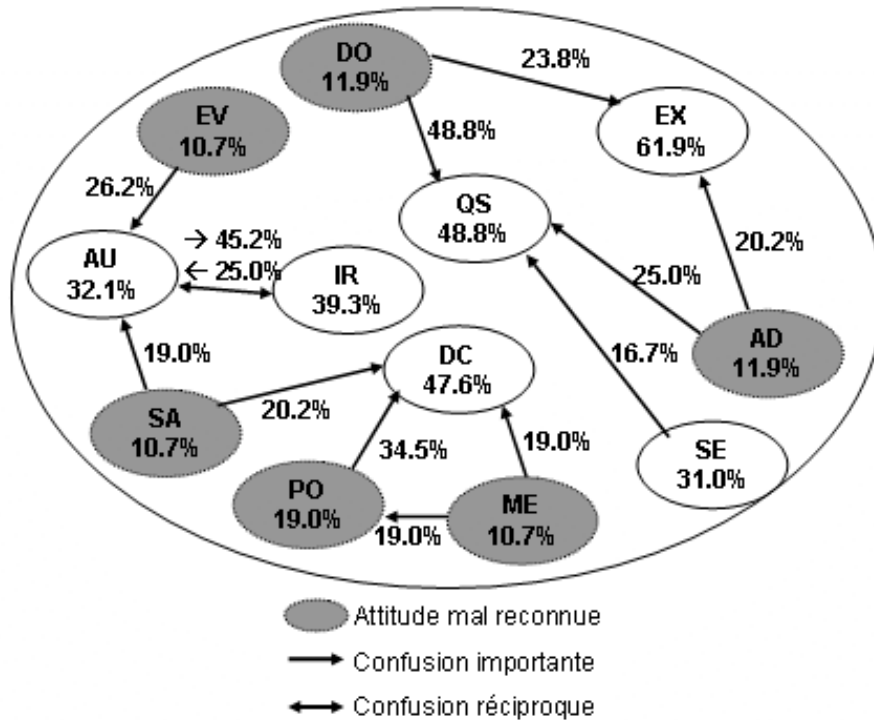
DO
11.9%

23.8%

EX
61.9%

EV
10.7%

48.8%

26.2%

QS
48.8%

20.2%

→ 45.2%
← 25.0%

AU
32.1%

IR
39.3%

25.0%

19.0%

DC
47.6%

16.7%

AD
11.9%

SA
10.7%

20.2%

34.5%

19.0%

SE
31.0%

PO
19.0%

ME
10.7%

19.0%

Attitude mal reconnue

Confusion importante

Confusion réciproque